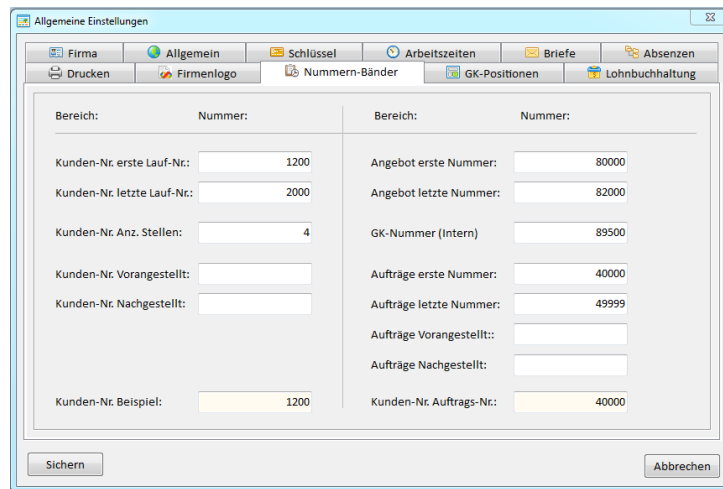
Allgemeine Einstellungen

Firma | Allgemein | Schlüssel | Arbeitszeiten | Briefe | Absenzen
Drucken | Firmenlogo | Nummern-Bänder | GK-Positionen | Lohnbuchhaltung

Bereich: Nummer:

Kunden-Nr. erste Lauf-Nr.: 1200
Kunden-Nr. letzte Lauf-Nr.: 2000
Kunden-Nr. Anz. Stellen: 4
Kunden-Nr. Vorangestellt:
Kunden-Nr. Nachgestellt:
Kunden-Nr. Beispiel: 1200

Bereich: Nummer:

Angebot erste Nummer: 80000
Angebot letzte Nummer: 82000
GK-Nummer (Intern) 89500
Aufträge erste Nummer: 40000
Aufträge letzte Nummer: 49999
Aufträge Vorangestellt::
Aufträge Nachgestellt:
Kunden-Nr. Auftrags-Nr.: 40000

Sichern

Abbrechen